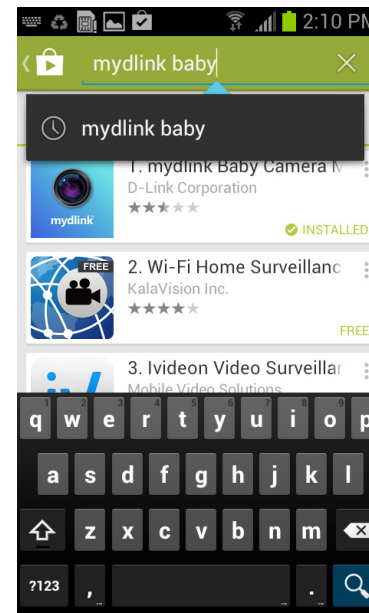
2:10 PM

mydlink baby

mydlink baby

mydlink

1. mydlink Baby Camera M
D-Link Corporation
INSTALLED

FREE
2. Wi-Fi Home Surveillanc
KalaVision Inc.
FREE

3. Ivideon Video Surveillar
Mobile Video Solutions

q w e r t y u i o p
a s d f g h j k l
z x c v b n m
?123 , .